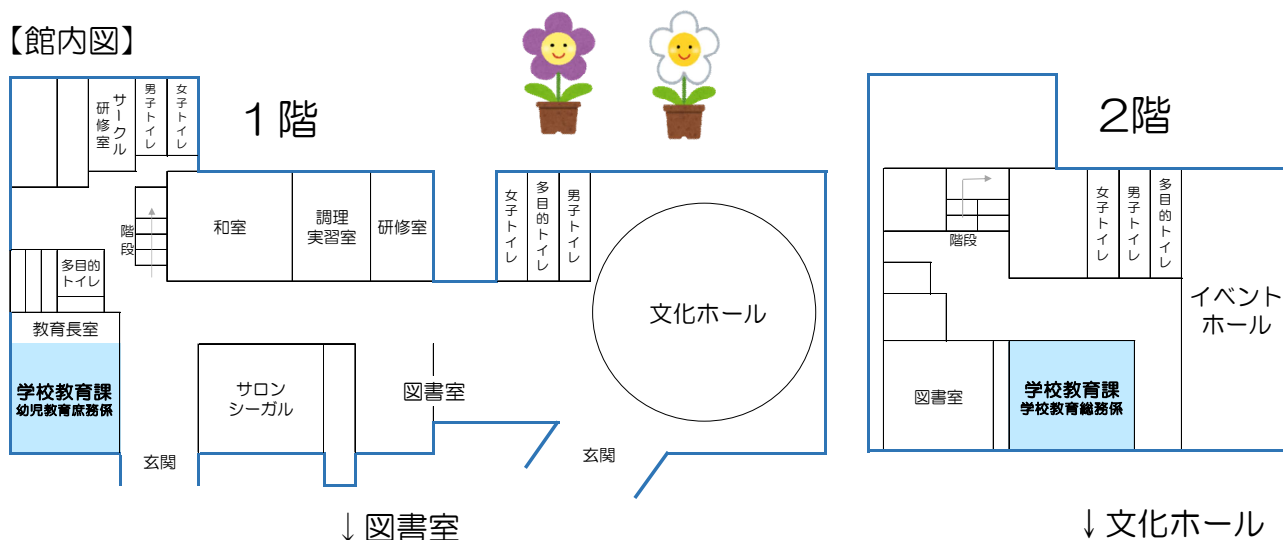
【館内図】

1階

サークル研修室

男子トイレ

女子トイレ

階段

和室

調理実習室

研修室

女子トイレ

多目的トイレ

男子トイレ

多目的トイレ

教育長室

学校教育課
幼児教育席務係

サロンシーガル

図書室

文化ホール

玄関

玄関

↓図書室

2階

階段

女子トイレ

男子トイレ

多目的トイレ

イベントホール

図書室

学校教育課
学校教育総務係

↓文化ホール